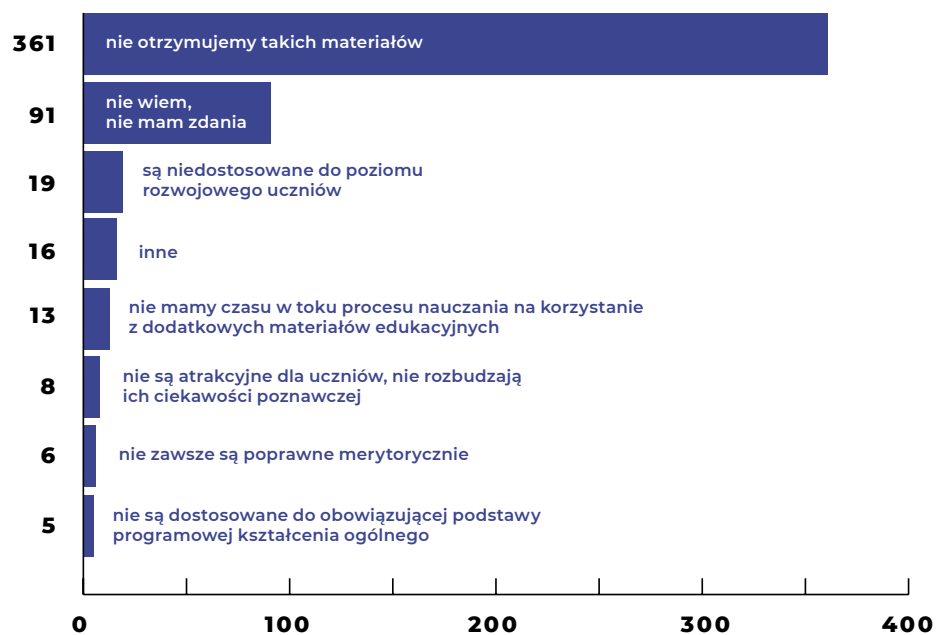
361 nie otrzymujemy takich materiałów

91 nie wiem, nie mam zdania

19 są niedostosowane do poziomu rozwojowego uczniów

16 inne

13 nie mamy czasu w toku procesu nauczania na korzystanie z dodatkowych materiałów edukacyjnych

8 nie są atrakcyjne dla uczniów, nie rozbudzają ich ciekawości poznawczej

6 nie zawsze są poprawne merytorycznie

5 nie są dostosowane do obowiązującej podstawy programowej kształcenia ogólnego

0 100 200 300 400